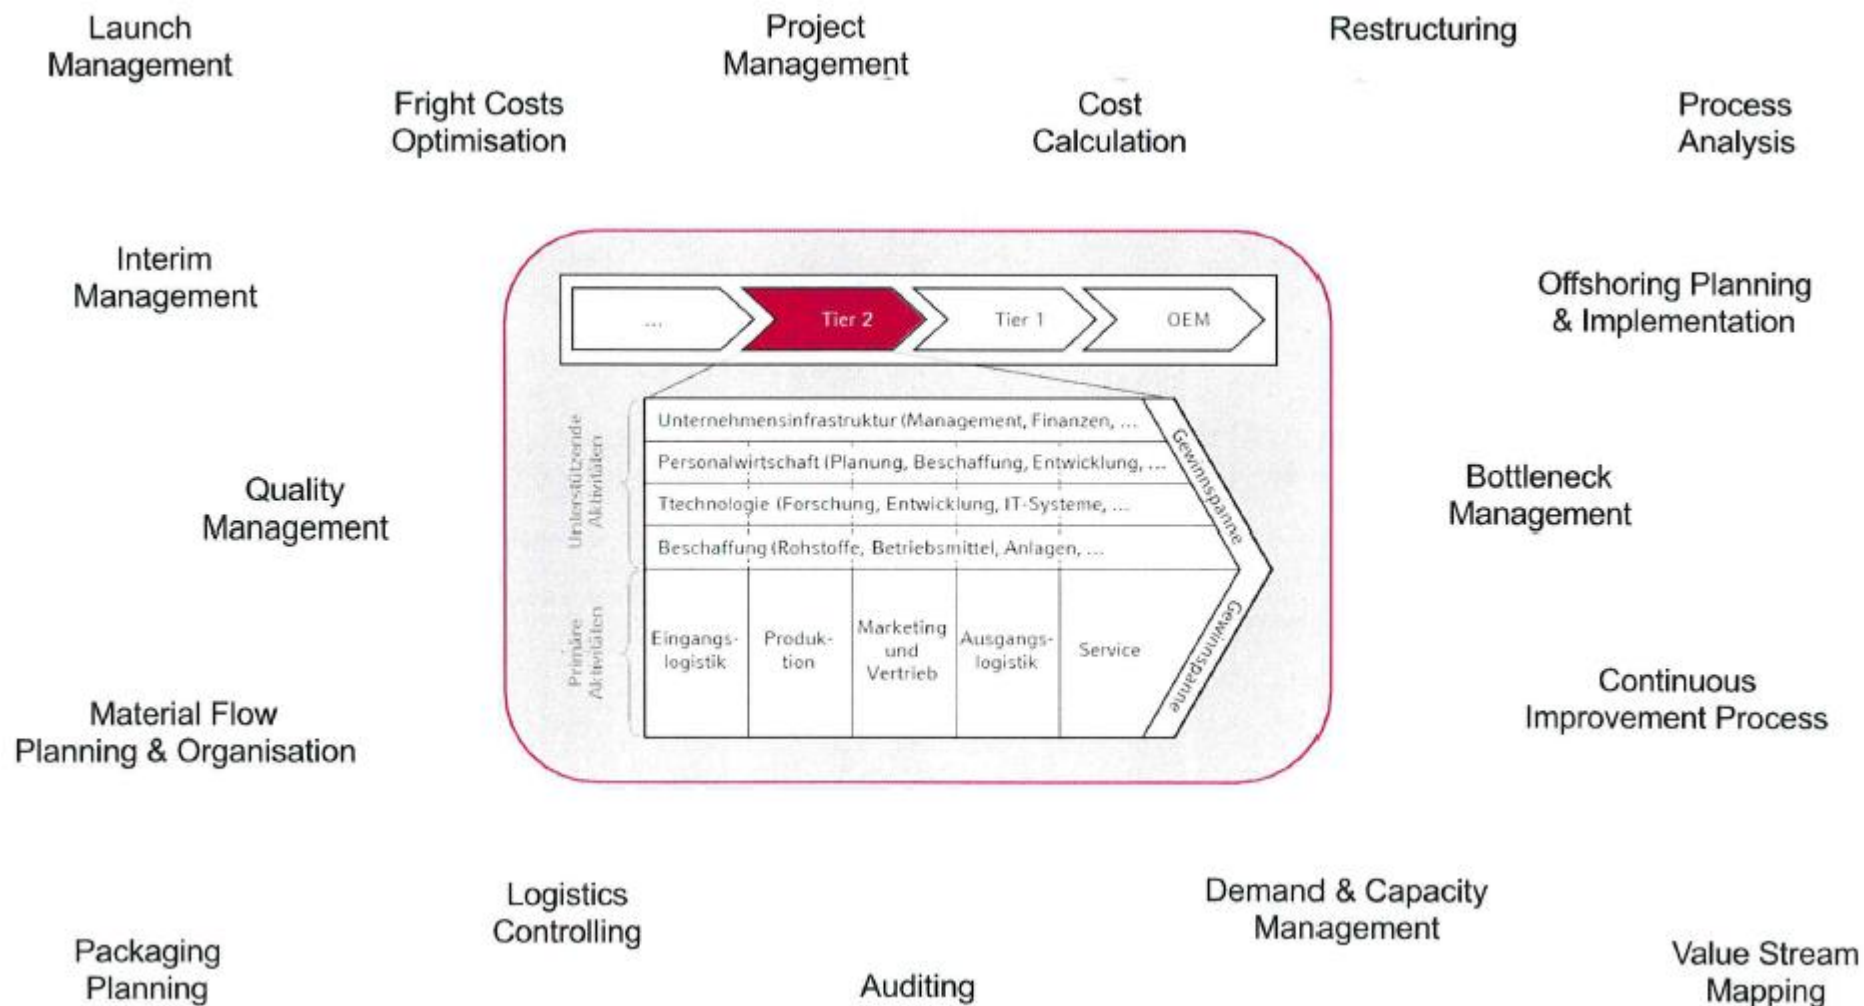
Launch Management

Project Management

Restructuring

Fright Costs Optimisation

Cost Calculation

Process Analysis

Interim Management

Offshoring Planning & Implementation

...

Tier 2

Tier 1

OEM

Unterstützende Aktivitäten

Unternehmensinfrastruktur (Management, Finanzen, ...

Personalwirtschaft (Planung, Beschaffung, Entwicklung, ...

Ttechnologie (Forschung, Entwicklung, IT-Systeme, ...

Beschaffung (Rohstoffe, Betriebsmittel, Anlagen, ...

Primäre Aktivitäten

| Eingangslogistik | Produktion | Marketing und Vertrieb | Ausgangslogistik | Service |
|---|---|---|---|---|

Gewinnspanne

Gewinnspanne

Quality Management

Bottleneck Management

Material Flow Planning & Organisation

Continuous Improvement Process

Logistics Controlling

Demand & Capacity Management

Packaging Planning

Auditing

Value Stream Mapping